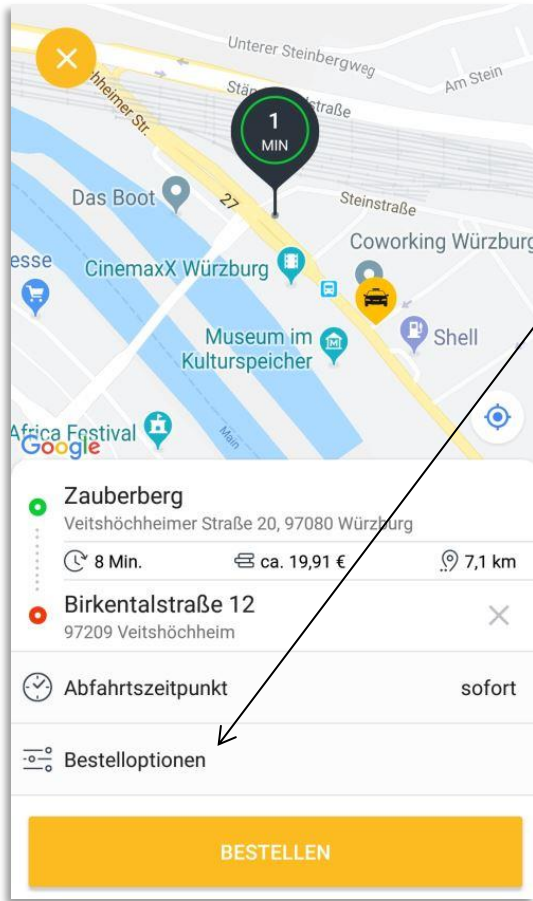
Unterer Steinbergweg
Am Stein
Stä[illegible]straße
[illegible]hheimer Str.
1
MIN
Das Boot
27
Steinstraße
Coworking Würzburg
esse
CinemaxX Würzburg
Museum im Kulturspeicher
Shell
Africa Festival
Main
Google

Zauberberg
Veitshöchheimer Straße 20, 97080 Würzburg
8 Min.
ca. 19,91 €
7,1 km
Birkentalstraße 12
97209 Veitshöchheim
Abfahrtszeitpunkt
sofort
Bestelloptionen
BESTELLEN